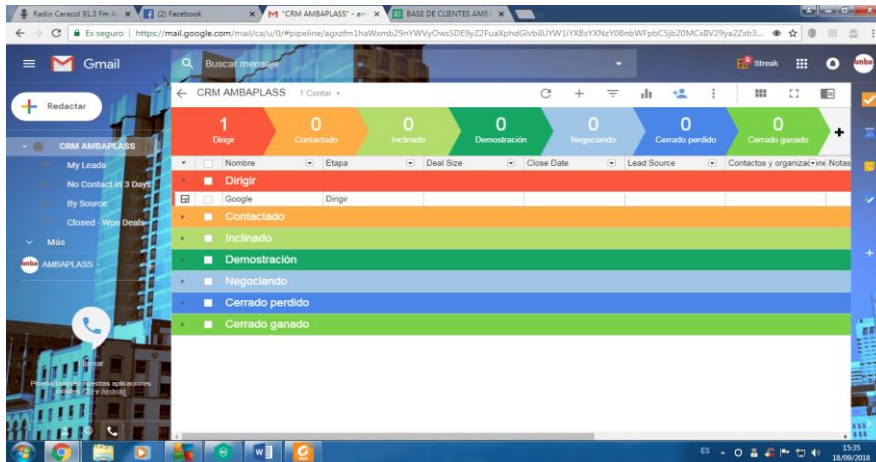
Radio Caracol 91.3 Fm A × (2) Facebook × "CRM AMBAPLASS" - am × BASE DE CLIENTES AMB ×

Es seguro | https://mail.google.com/mail/ca/u/0/#pipeline/agxzfm1haWxmb29nYWVyOwsSDE9yZ2FuaXphdGlvbiIUYW1iYXBsYXNzY08nbWFpbC5jb20MCxIIV29ya2Zsb3...

Gmail

Buscar mensaje

Streak

Redactar

CRM AMBAPLASS

My Leads

No Contact in 3 Days

By Source

Closed - Won Deals

Más

AMBAPLASS

Llamar

Prueba nuestras aplicaciones para iOS y Android

CRM AMBAPLASS 1 Contar

| 1 Dirigir | 0 Contactado | 0 Inclinado | 0 Demostración | 0 Negociando | 0 Cerrado perdido | 0 Cerrado ganado |
|---|---|---|---|---|---|---|

| Nombre | Etapa | Deal Size | Close Date | Lead Source | Contactos y organizac | Notas |
|---|---|---|---|---|---|---|
| Dirigir | | | | | | |
| Google | Dirigir | | | | | |
| Contactado | | | | | | |
| Inclinado | | | | | | |
| Demostración | | | | | | |
| Negociando | | | | | | |
| Cerrado perdido | | | | | | |
| Cerrado ganado | | | | | | |

ES 15:35 18/09/2018